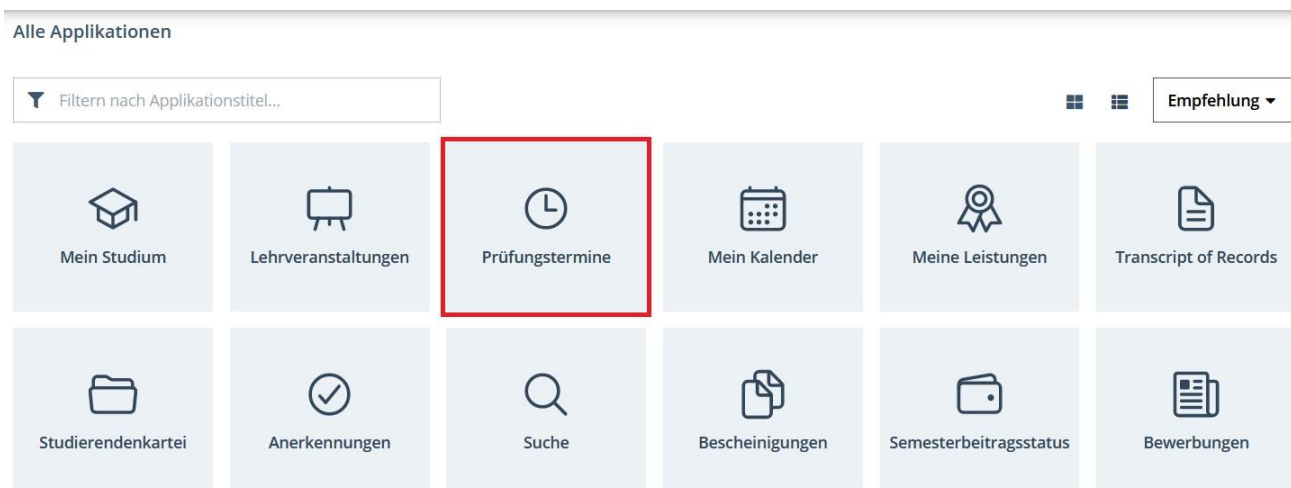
Alle Applikationen

Filtern nach Applikationstitel...

Empfehlung

Mein Studium

Lehrveranstaltungen

Prüfungstermine

Mein Kalender

Meine Leistungen

Transcript of Records

Studierendenkartei

Anerkennungen

Suche

Bescheinigungen

Semesterbeitragsstatus

Bewerbungen